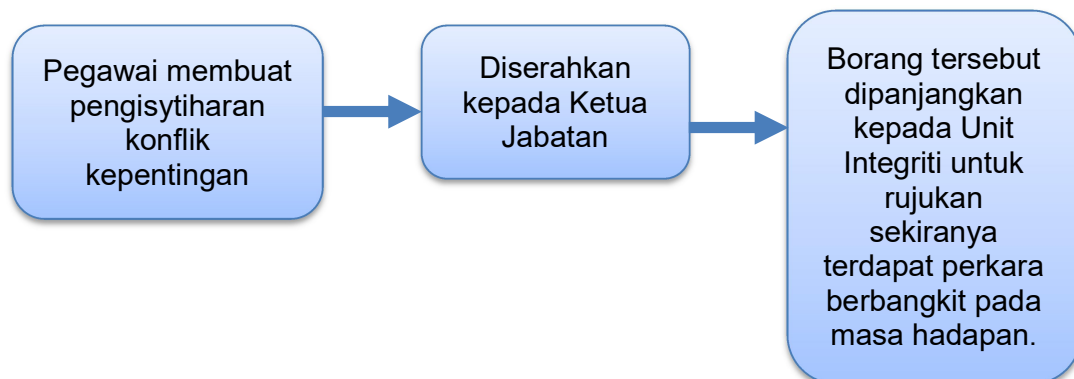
Pegawai membuat pengisytiharan konflik kepentingan

Diserahkan kepada Ketua Jabatan

Borang tersebut dipanjangkan kepada Unit Integriti untuk rujukan sekiranya terdapat perkara berbangkit pada masa hadapan.